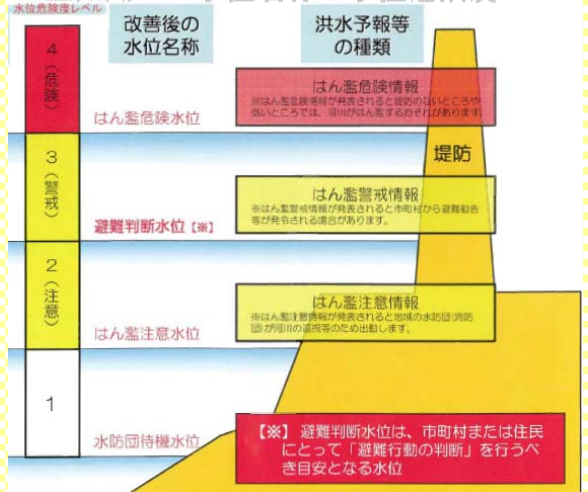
水位危険度レベル

改善後の水位名称

洪水予報等の種類

4
（危険）

はん濫危険情報
※はん濫危険情報が発表されると堤防のないところや低いところでは、河川がはん濫するおそれがあります。

はん濫危険水位

3
（警戒）

堤防

はん濫警戒情報
※はん濫警戒情報が発表されると市町村から避難勧告等が発令される場合があります。

避難判断水位【※】

2
（注意）

はん濫注意情報
※はん濫注意情報が発表されると地域の水防団（消防団）が河川の巡視等のため出動します。

はん濫注意水位

1

水防団待機水位

【※】避難判断水位は、市町村または住民にとって「避難行動の判断」を行うべき目安となる水位